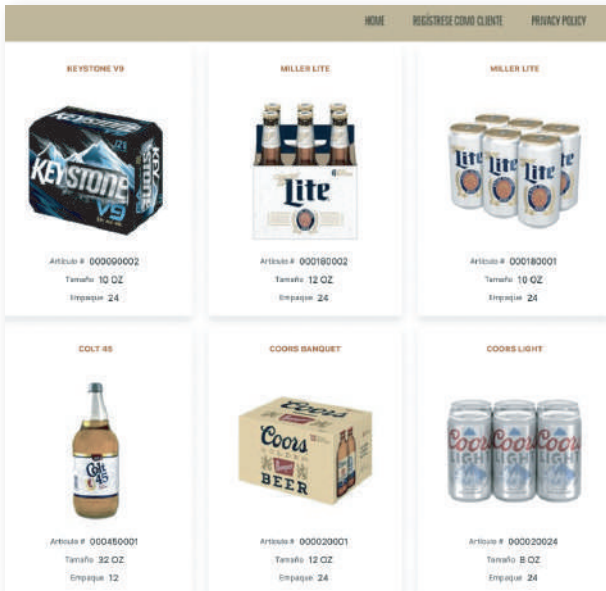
HOME REGÍSTRESE COMO CLIENTE PRIVACY POLICY

KEYSTONE V9

KEYSTONE V9

Artículo # 000090002
Tamaño 10 OZ
Empaque 24

MILLER LITE

Lite

Artículo # 000180002
Tamaño 12 OZ
Empaque 24

MILLER LITE

Lite

Artículo # 000180001
Tamaño 10 OZ
Empaque 24

COLT 45

Colt 45

Artículo # 000450001
Tamaño 32 OZ
Empaque 12

COORS BANQUET

Coors BEER

Artículo # 000020001
Tamaño 12 OZ
Empaque 24

COORS LIGHT

Coors LIGHT

Artículo # 000020024
Tamaño 8 OZ
Empaque 24